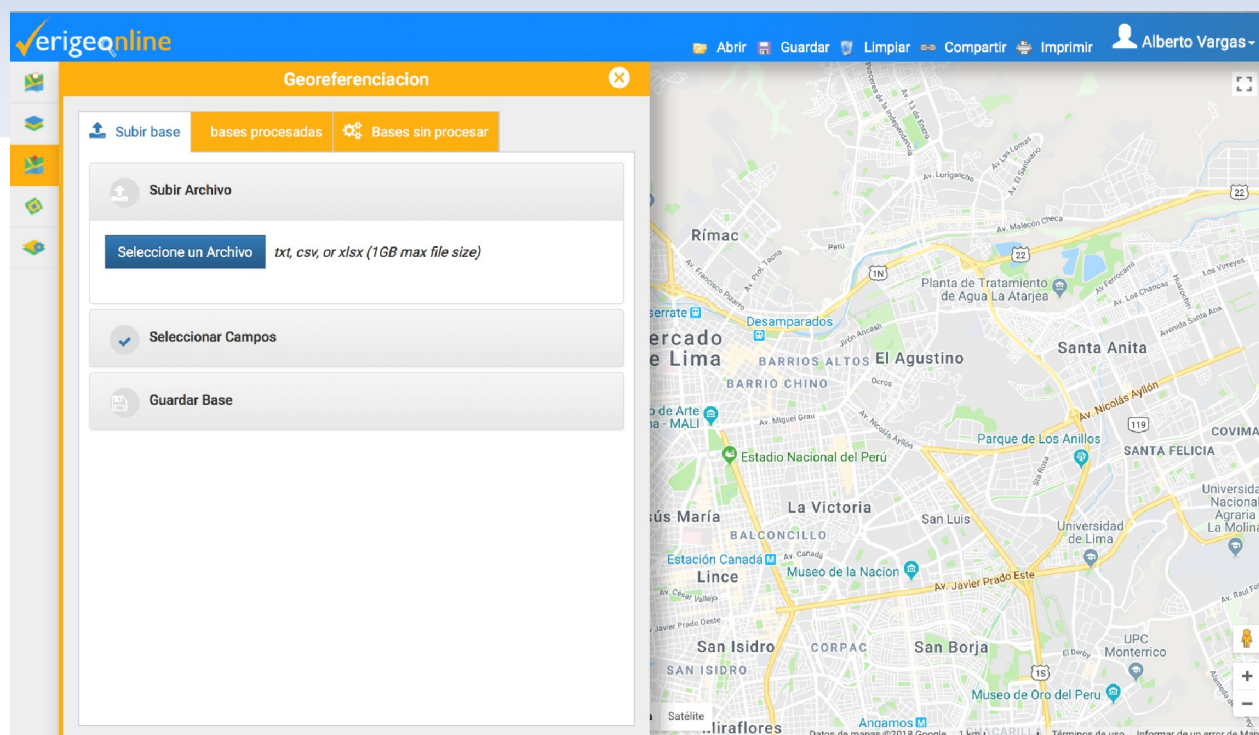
verigeonline

Abrir Guardar Limpiar Compartir Imprimir Alberto Vargas

Georeferenciacion

Subir base bases procesadas Bases sin procesar

Subir Archivo

Seleccione un Archivo txt, csv, or xlsx (1GB max file size)

Seleccionar Campos

Guardar Base

Rímac
Desamparados
Mercado de Lima
BARRIOS ALTOS
El Agustino
BARRIO CHINO
Santa Anita
Planta de Tratamiento de Agua La Atarjea
Av. Nicolás Ayllón
Parque de Los Anillos
SANTA FELICIA
COVIMA
Museo de Arte de Lima - MALI
Estadio Nacional del Perú
La Victoria
Jesús María
BALCONCILLO
San Luis
Universidad de Lima
Universidad Nacional Agraria La Molina
Estación Canadá
Lince
Museo de la Nacion
Av. Javier Prado Este
San Isidro
CORPAC
San Borja
SAN ISIDRO
UPC Monterrico
Museo de Oro del Peru
Angamos
Miraflores
Satélite
Av. Malecón Checa
Av. Francisco Pizarro
Av. Miguel Grau
Av. Canadá
Av. César Vallejo
Av. Javier Prado Oeste
Av. Los Chancas
Av. Ferrocarril
Av. Los Virreyes
Avenida Santa Ana
Av. Lurigancho
Av. Las Lomas
Av. El Sol
Av. 13 de Enero
Próceres de la Independencia
Av. El Salvador
Av. Prol. Tacna
Jirón Ancash
Ocros
Sta Rosa
Av. Nicolás Ayllón
Av. Aviación
Av. Raul
El Derby
22
1N
119
1S
Datos de mapas ©2018 Google 1 km Términos de uso Informar de un error de Maps